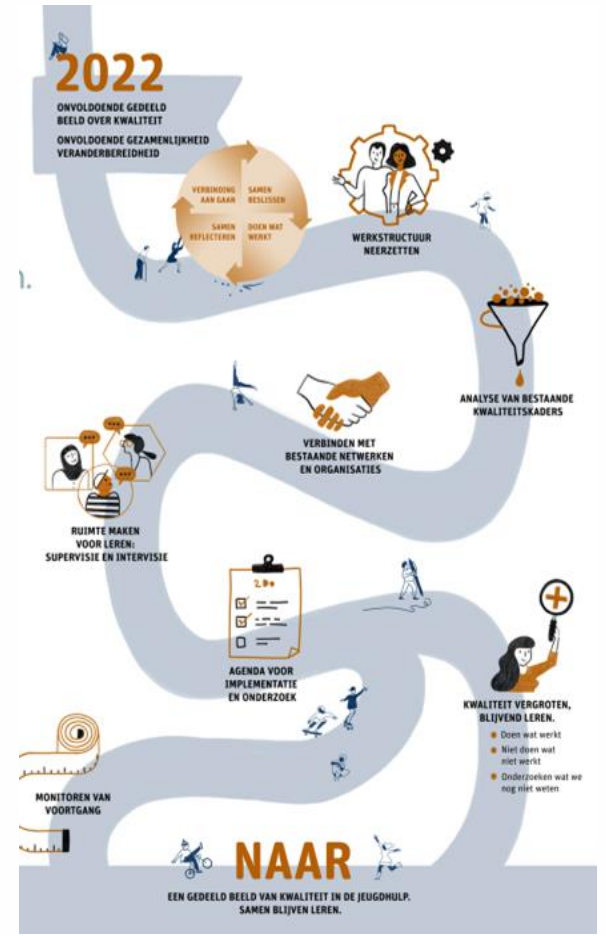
2022

ONVOLDOENDE GEDEELD BEELD OVER KWALITEIT

ONVOLDOENDE GEZAMENLIJKHEID VERANDERBEREIDHEID

VERBINDING AAN GAAN

SAMEN BESLISSEN

SAMEN REFLECTEREN

DOEN WAT WERKT

WERKSTRUCTUUR NEERZETTEN

ANALYSE VAN BESTAANDE KWALITEITSKADERS

VERBINDEN MET BESTAANDE NETWERKEN EN ORGANISATIES

RUIMTE MAKEN VOOR LEREN: SUPERVISIE EN INTERVISIE

2. Do

AGENDA VOOR IMPLEMENTATIE EN ONDERZOEK

KWALITEIT VERGROTEN, BLIJVEND LEREN.

Doen wat werkt

Niet doen wat niet werkt

Onderzoeken wat we nog niet weten

MONITOREN VAN VOORTGANG

NAAR

EEN GEDEELD BEELD VAN KWALITEIT IN DE JEUGDHULP. SAMEN BLIJVEN LEREN.